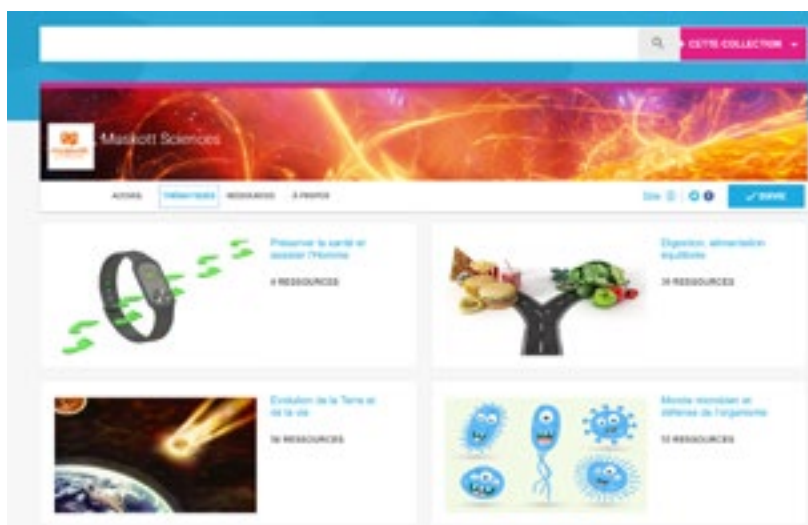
CETTE COLLECTION

Maskott Sciences

ACCUEIL THÉMATIQUES RESSOURCES À PROPOS

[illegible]

✓ SUIVIE

Préserver la santé et assister l'Homme

4 RESSOURCES

Digestion, alimentation équilibrée

39 RESSOURCES

Evolution de la Terre et de la vie

56 RESSOURCES

Monde microbien et défense de l'organisme

53 RESSOURCES